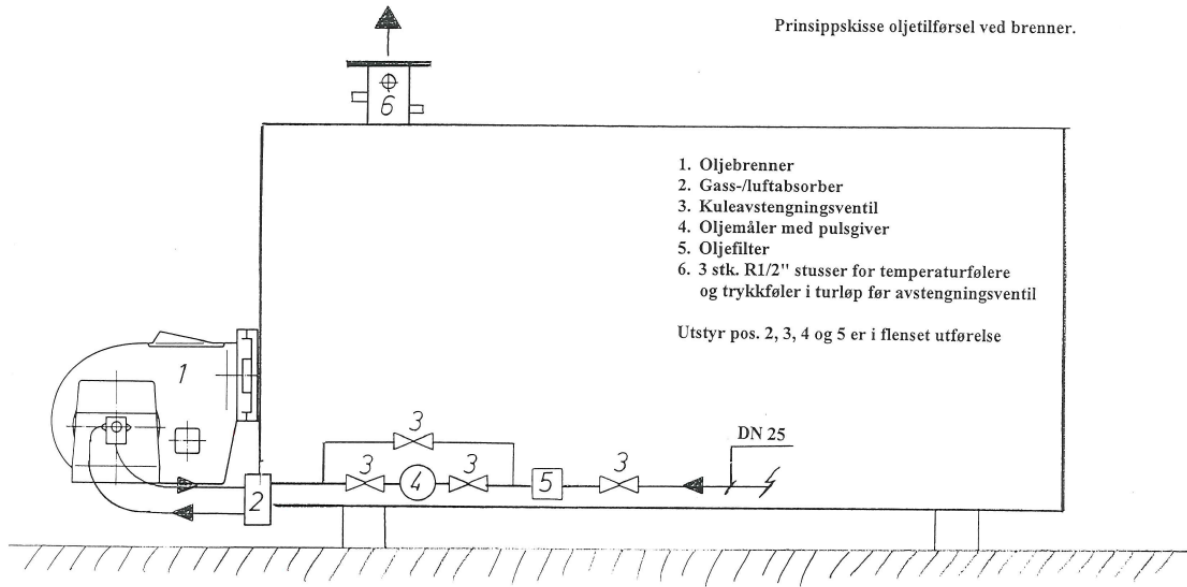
Prinsippskisse oljetilførsel ved brenner.

6

1. Oljebrenner
2. Gass-/luftabsorber
3. Kuleavstengningsventil
4. Oljemåler med pulsgiver
5. Oljefilter
6. 3 stk. R1/2" stusser for temperaturfølere og trykkføler i turløp før avstengningsventil

Utstyr pos. 2, 3, 4 og 5 er i flenset utførelse

1

3

DN 25

3 4 3 5 3

2